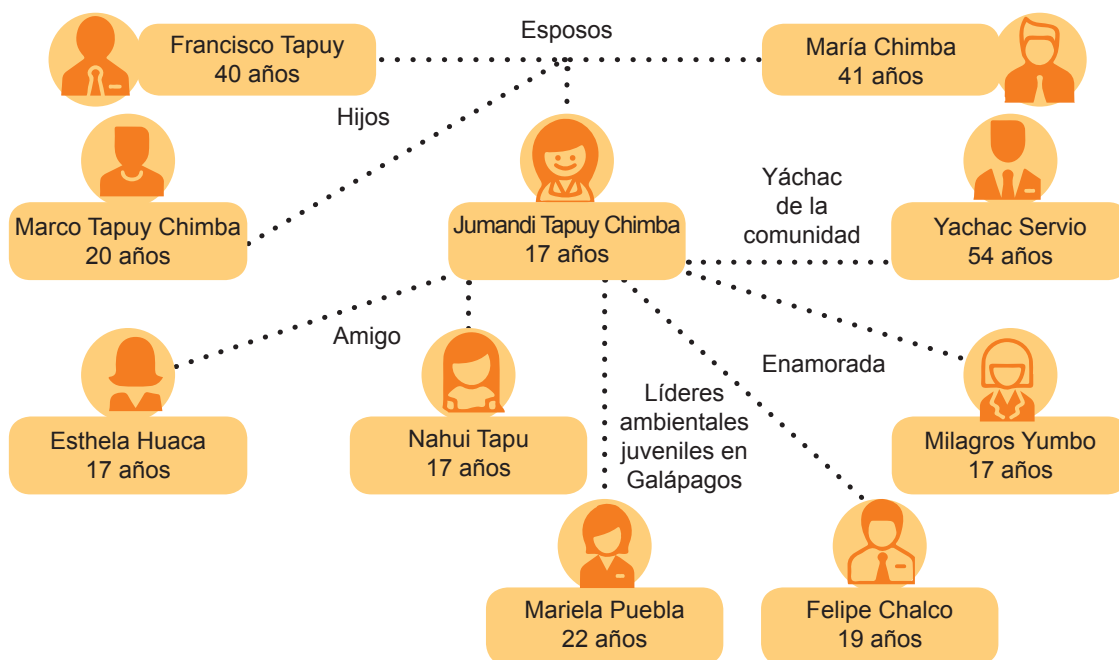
Esposos

Francisco Tapuy
40 años

María Chimba
41 años

Hijos

Marco Tapuy Chimba
20 años

Jumandi Tapuy Chimba
17 años

Yáchac de la comunidad

Yachac Servio
54 años

Amigo

Esthela Huaca
17 años

Nahui Tapu
17 años

Líderes ambientales juveniles en Galápagos

Enamorada

Milagros Yumbo
17 años

Mariela Puebla
22 años

Felipe Chalco
19 años